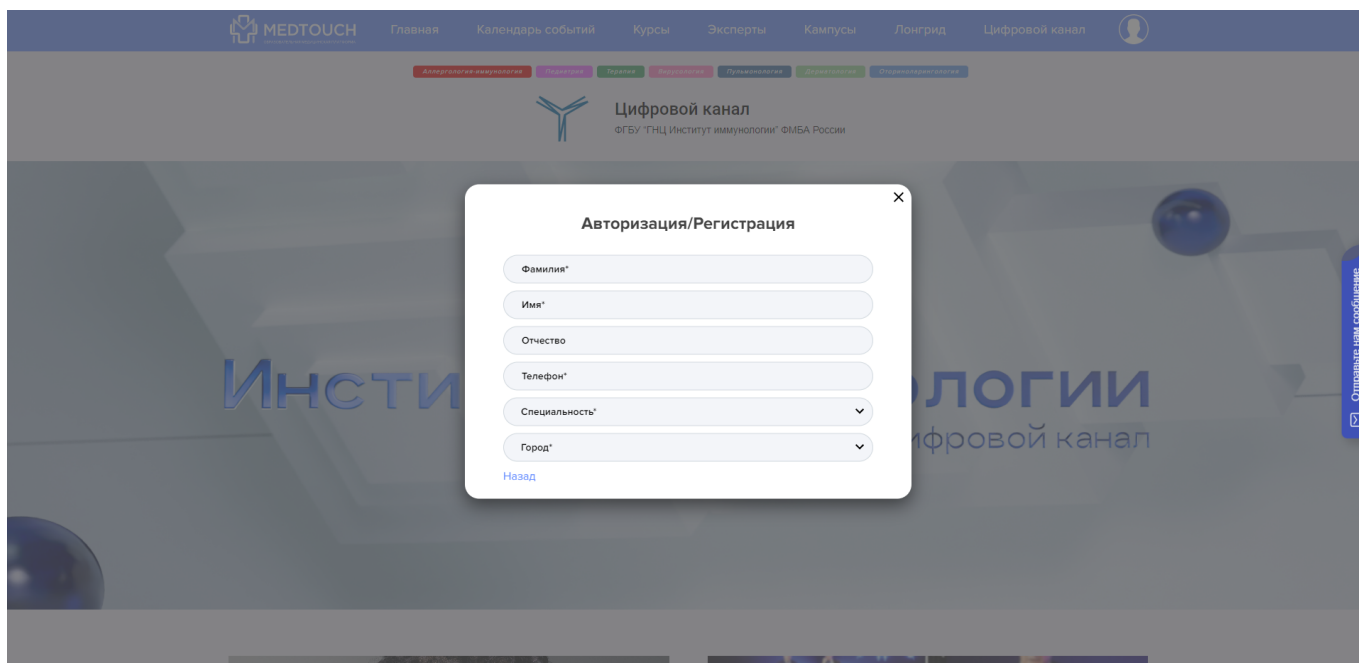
MEDTOUCH Главная Календарь событий Курсы Эксперты Кампусы Лонгрид Цифровой канал

Аллергология иммунология Педиатрия Терапия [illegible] Пульмонология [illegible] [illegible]

Цифровой канал
ФГБУ "ГНЦ Институт иммунологии" ФМБА России

Инсти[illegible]логии
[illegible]ифровой канал

×

Авторизация/Регистрация

Фамилия*

Имя*

Отчество

Телефон*

Специальность*

Город*

Назад

Отправьте нам сообщение